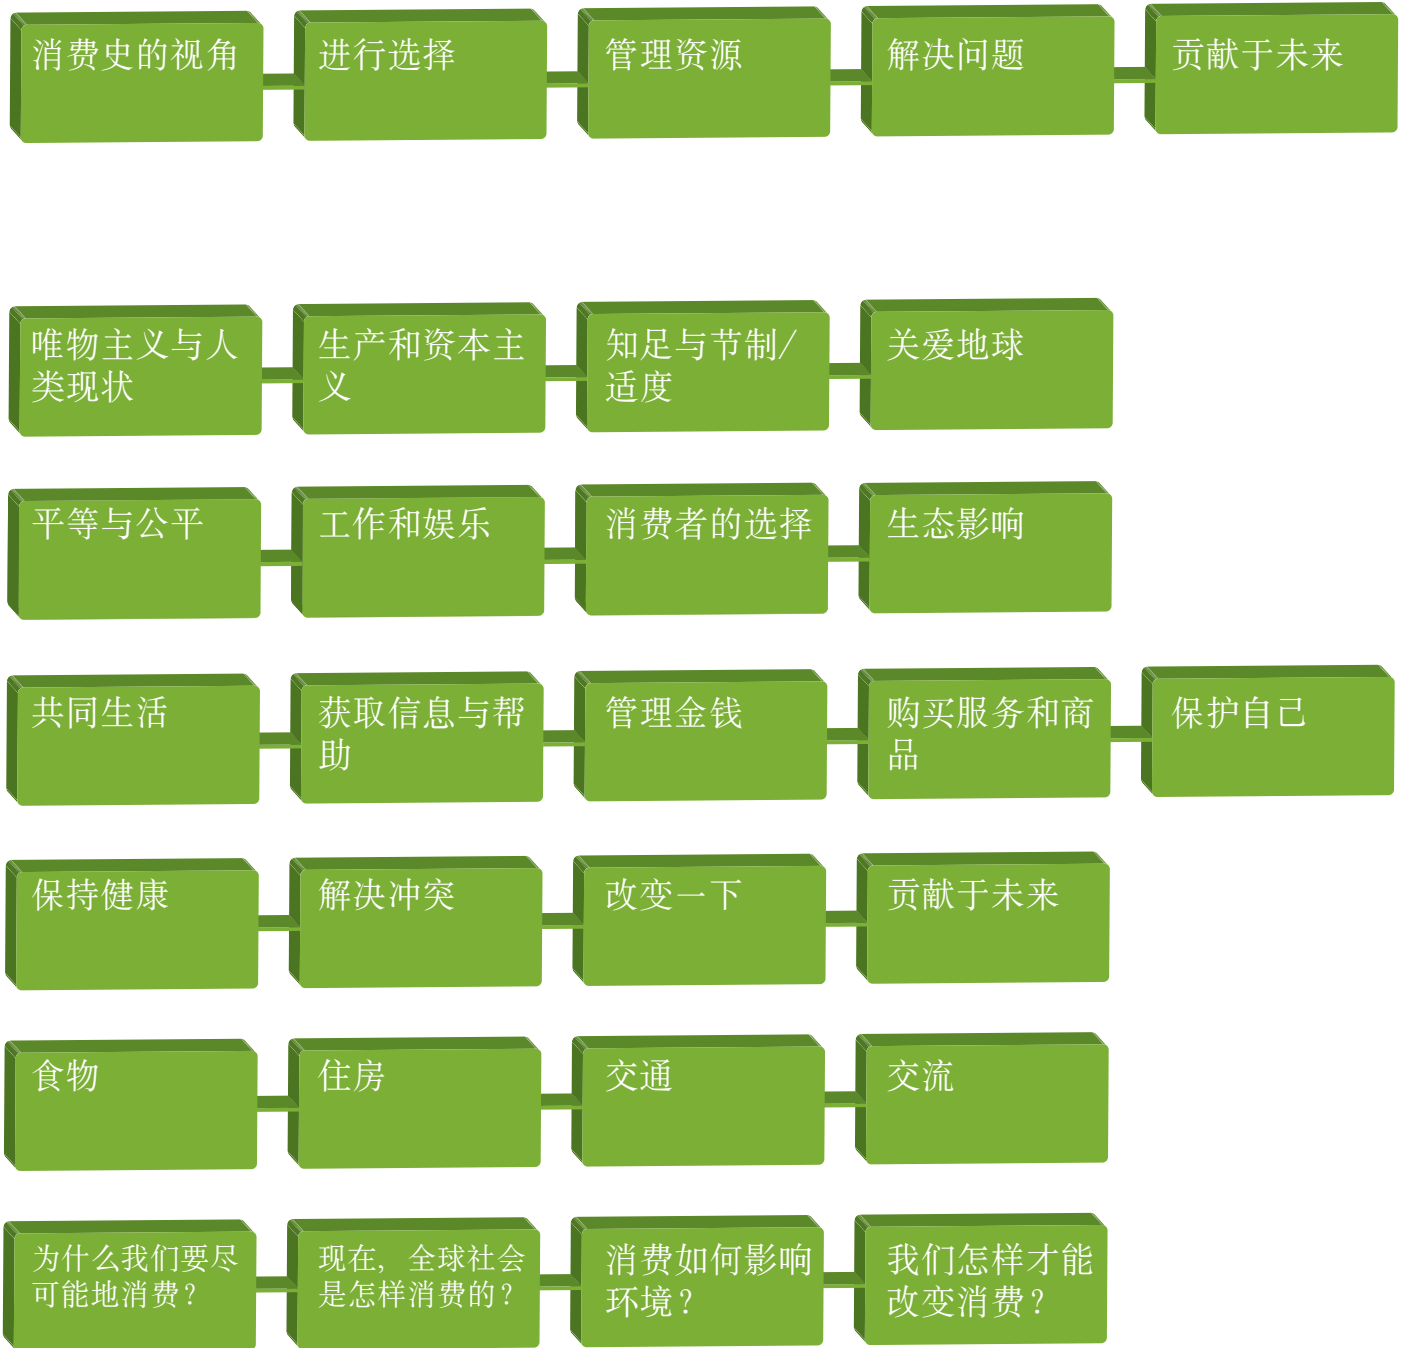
消费史的视角

进行选择

管理资源

解决问题

贡献于未来

唯物主义与人类现状

生产和资本主义

知足与节制/适度

关爱地球

平等与公平

工作和娱乐

消费者的选择

生态影响

共同生活

获取信息与帮助

管理金钱

购买服务和商品

保护自己

保持健康

解决冲突

改变一下

贡献于未来

食物

住房

交通

交流

为什么我们要尽可能地消费？

现在，全球社会是怎样消费的？

消费如何影响环境？

我们怎样才能改变消费？